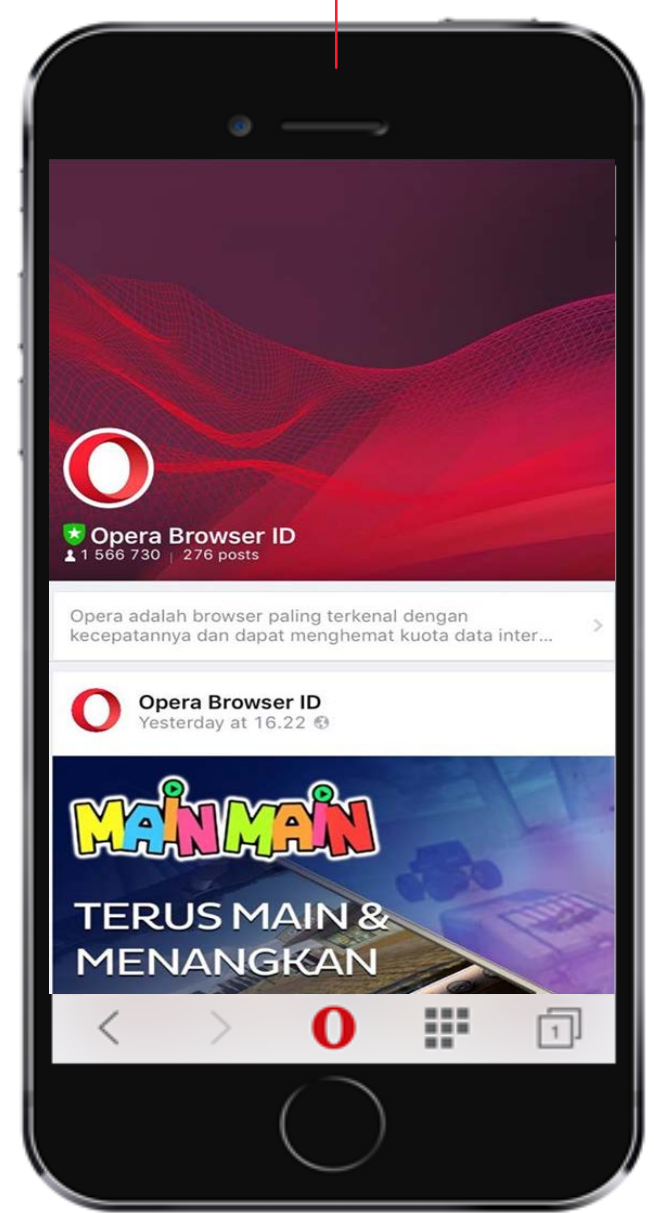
Opera Browser ID
1 566 730 | 276 posts

Opera adalah browser paling terkenal dengan kecepatannya dan dapat menghemat kuota data inter...

Opera Browser ID
Yesterday at 16.22

MAIN MAIN

TERUS MAIN &
MENANGKAN

1